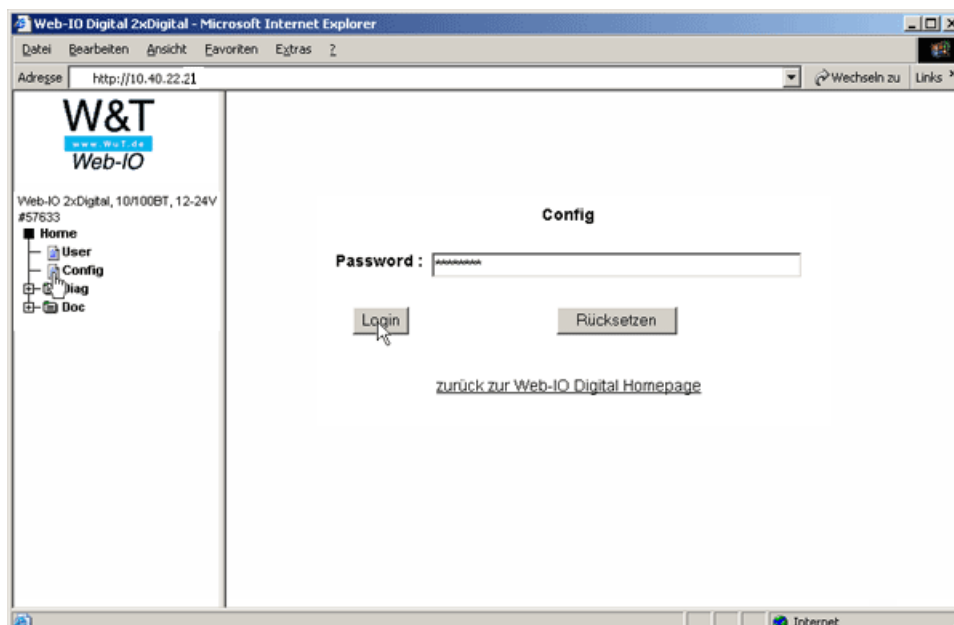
Web-IO Digital 2xDigital - Microsoft Internet Explorer

Datei Bearbeiten Ansicht Favoriten Extras ?

Adresse http://10.40.22.21

Wechseln zu Links

W&T
www.WuT.de
Web-IO

Web-IO 2xDigital, 10/100BT, 12-24V #57633

Home
User
Config
Diag
Doc

Config

Password : ********

Login

Rücksetzen

zurück zur Web-IO Digital Homepage

Internet